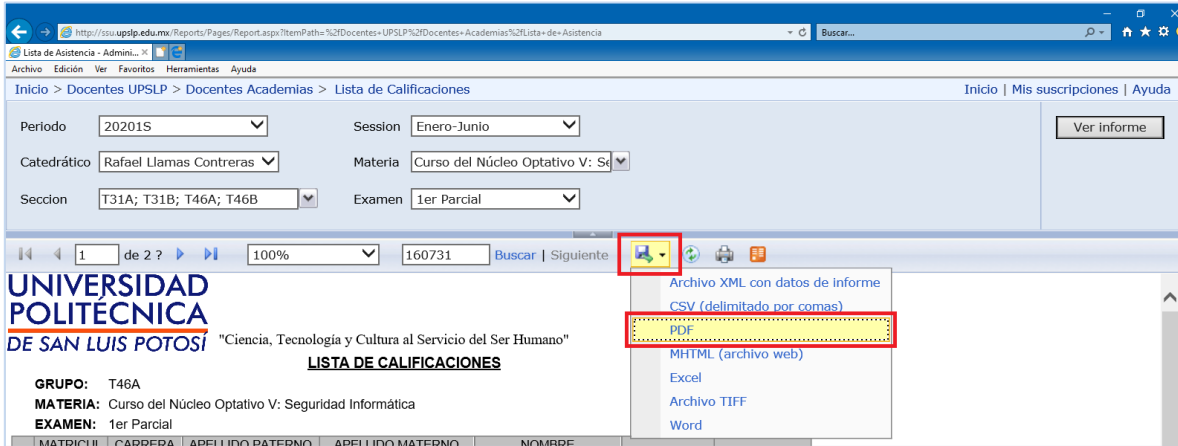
http://ssu.upslp.edu.mx/Reports/Pages/Report.aspx?ItemPath=%2fDocentes+UPSLP%2fDocentes+Academias%2fLista+de+Asistencia

Buscar...

Lista de Asistencia - Admini...

Archivo Edición Ver Favoritos Herramientas Ayuda

Inicio > Docentes UPSLP > Docentes Academias > Lista de Calificaciones

Inicio | Mis suscripciones | Ayuda

Periodo 20201S

Session Enero-Junio

Ver informe

Catedrático Rafael Llamas Contreras

Materia Curso del Núcleo Optativo V: Se

Seccion T31A; T31B; T46A; T46B

Examen 1er Parcial

1 de 2 ? 100% 160731 Buscar | Siguiente

Archivo XML con datos de informe
CSV (delimitado por comas)
PDF
MHTML (archivo web)
Excel
Archivo TIFF
Word

UNIVERSIDAD POLITÉCNICA DE SAN LUIS POTOSÍ

"Ciencia, Tecnología y Cultura al Servicio del Ser Humano"

LISTA DE CALIFICACIONES

GRUPO: T46A

MATERIA: Curso del Núcleo Optativo V: Seguridad Informática

EXAMEN: 1er Parcial

MATRICUL CARRERA APELLIDO PATERNO APELLIDO MATERNO NOMBRE